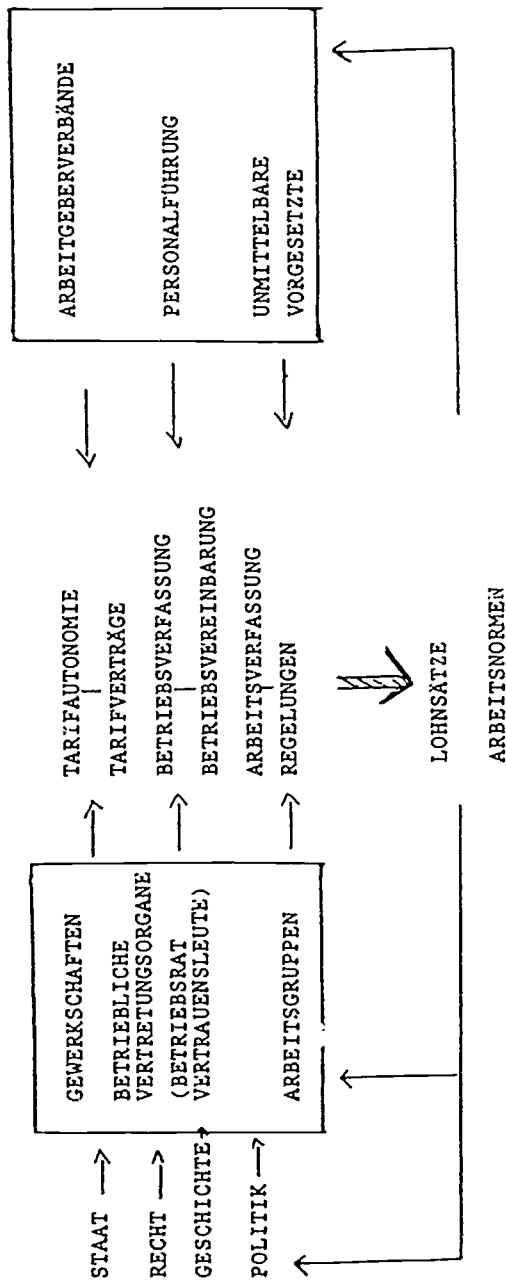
STAAT
RECHT
GESCHICHTE
POLITIK

GEWERKSCHAFTEN

BETRIEBLICHE VERTRETUNGSORGANE (BETRIEBSRAT VERTRAUENSLEUTE)

ARBEITSGRUPPEN

TARIFAUTONOMIE
TARIFVERTRÄGE

BETRIEBSVERFASSUNG
BETRIEBSVEREINBARUNG

ARBEITSVERFASSUNG
REGELUNGEN

LOHNSÄTZE

ARBEITSNORMEN

ARBEITGEBERVERBÄNDE

PERSONALFÜHRUNG

UNMITTELBARE VORGESETZTE